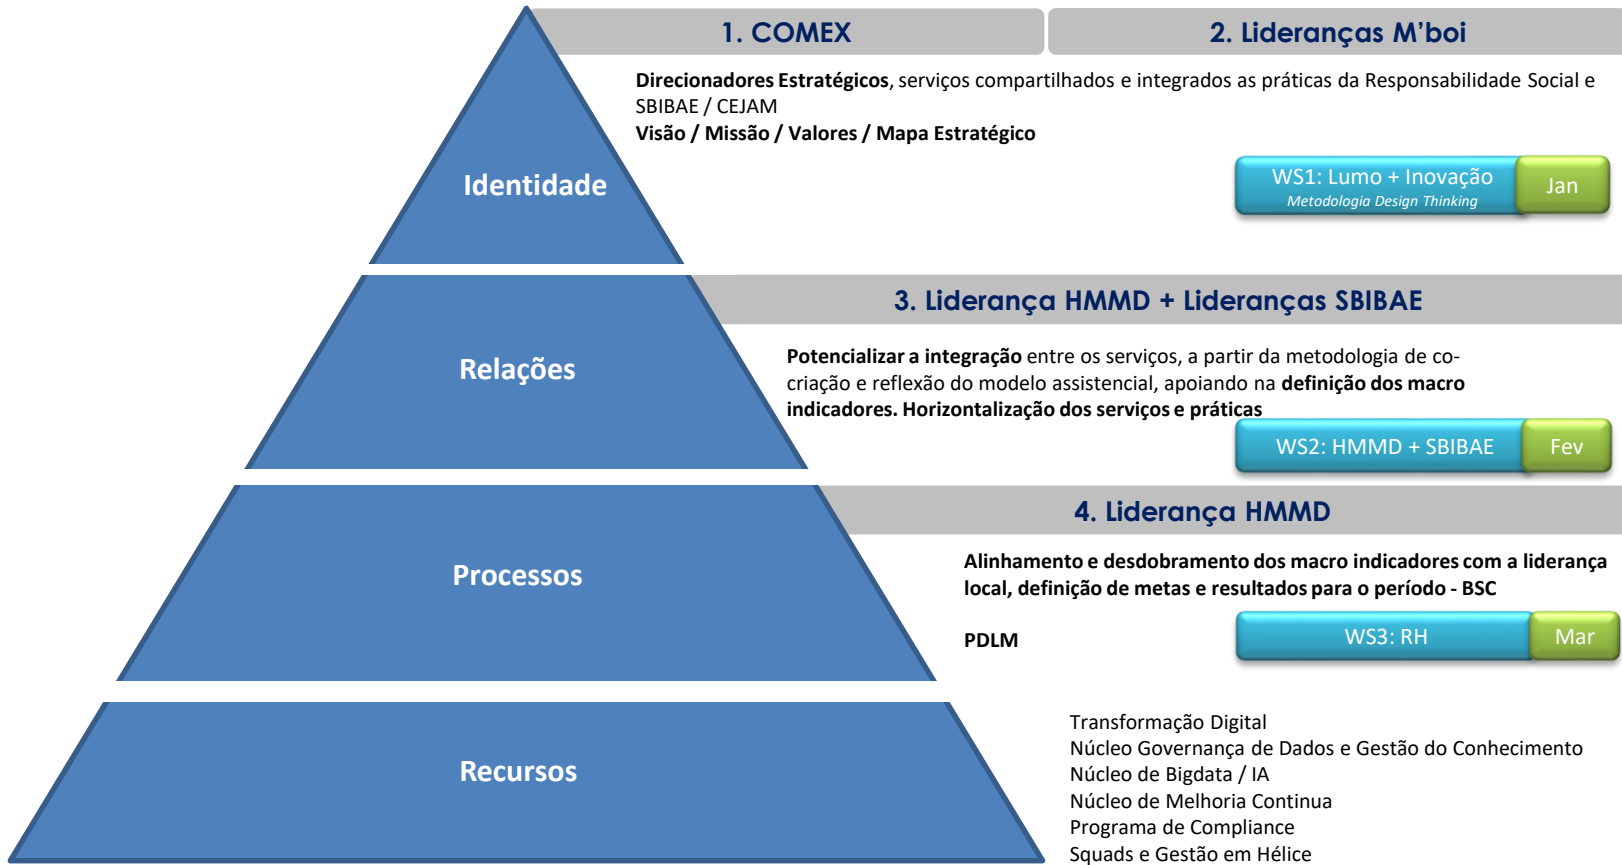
1. COMEX

2. Lideranças M'boi

Identidade

**Direcionadores Estratégicos**, serviços compartilhados e integrados as práticas da Responsabilidade Social e SBIBAE / CEJAM
**Visão / Missão / Valores / Mapa Estratégico**

WS1: Lumo + Inovação
Metodologia Design Thinking
Jan

3. Liderança HMMD + Lideranças SBIBAE

Relações

**Potencializar a integração** entre os serviços, a partir da metodologia de co-criação e reflexão do modelo assistencial, apoiando na **definição dos macro indicadores. Horizontalização dos serviços e práticas**

WS2: HMMD + SBIBAE
Fev

4. Liderança HMMD

Processos

**Alinhamento e desdobramento dos macro indicadores com a liderança local, definição de metas e resultados para o período - BSC**

**PDLM**

WS3: RH
Mar

Recursos

Transformação Digital
Núcleo Governança de Dados e Gestão do Conhecimento
Núcleo de Bigdata / IA
Núcleo de Melhoria Continua
Programa de Compliance
Squads e Gestão em Hélice